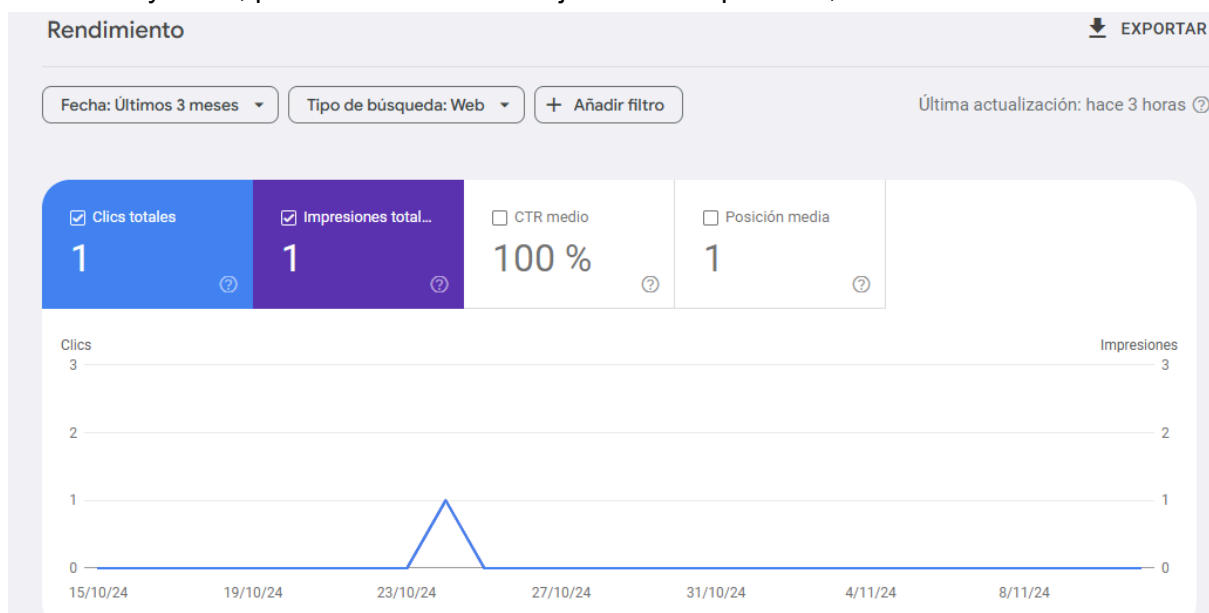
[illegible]

Rendimiento

EXPORTAR

Fecha: Últimos 3 meses

Tipo de búsqueda: Web

+ Añadir filtro

Última actualización: hace 3 horas

Clics totales
1

Impresiones total...
1

CTR medio
100 %

Posición media
1

Clics

Impresiones

3
2
1
0

3
2
1
0

15/10/24
19/10/24
23/10/24
27/10/24
31/10/24
4/11/24
8/11/24